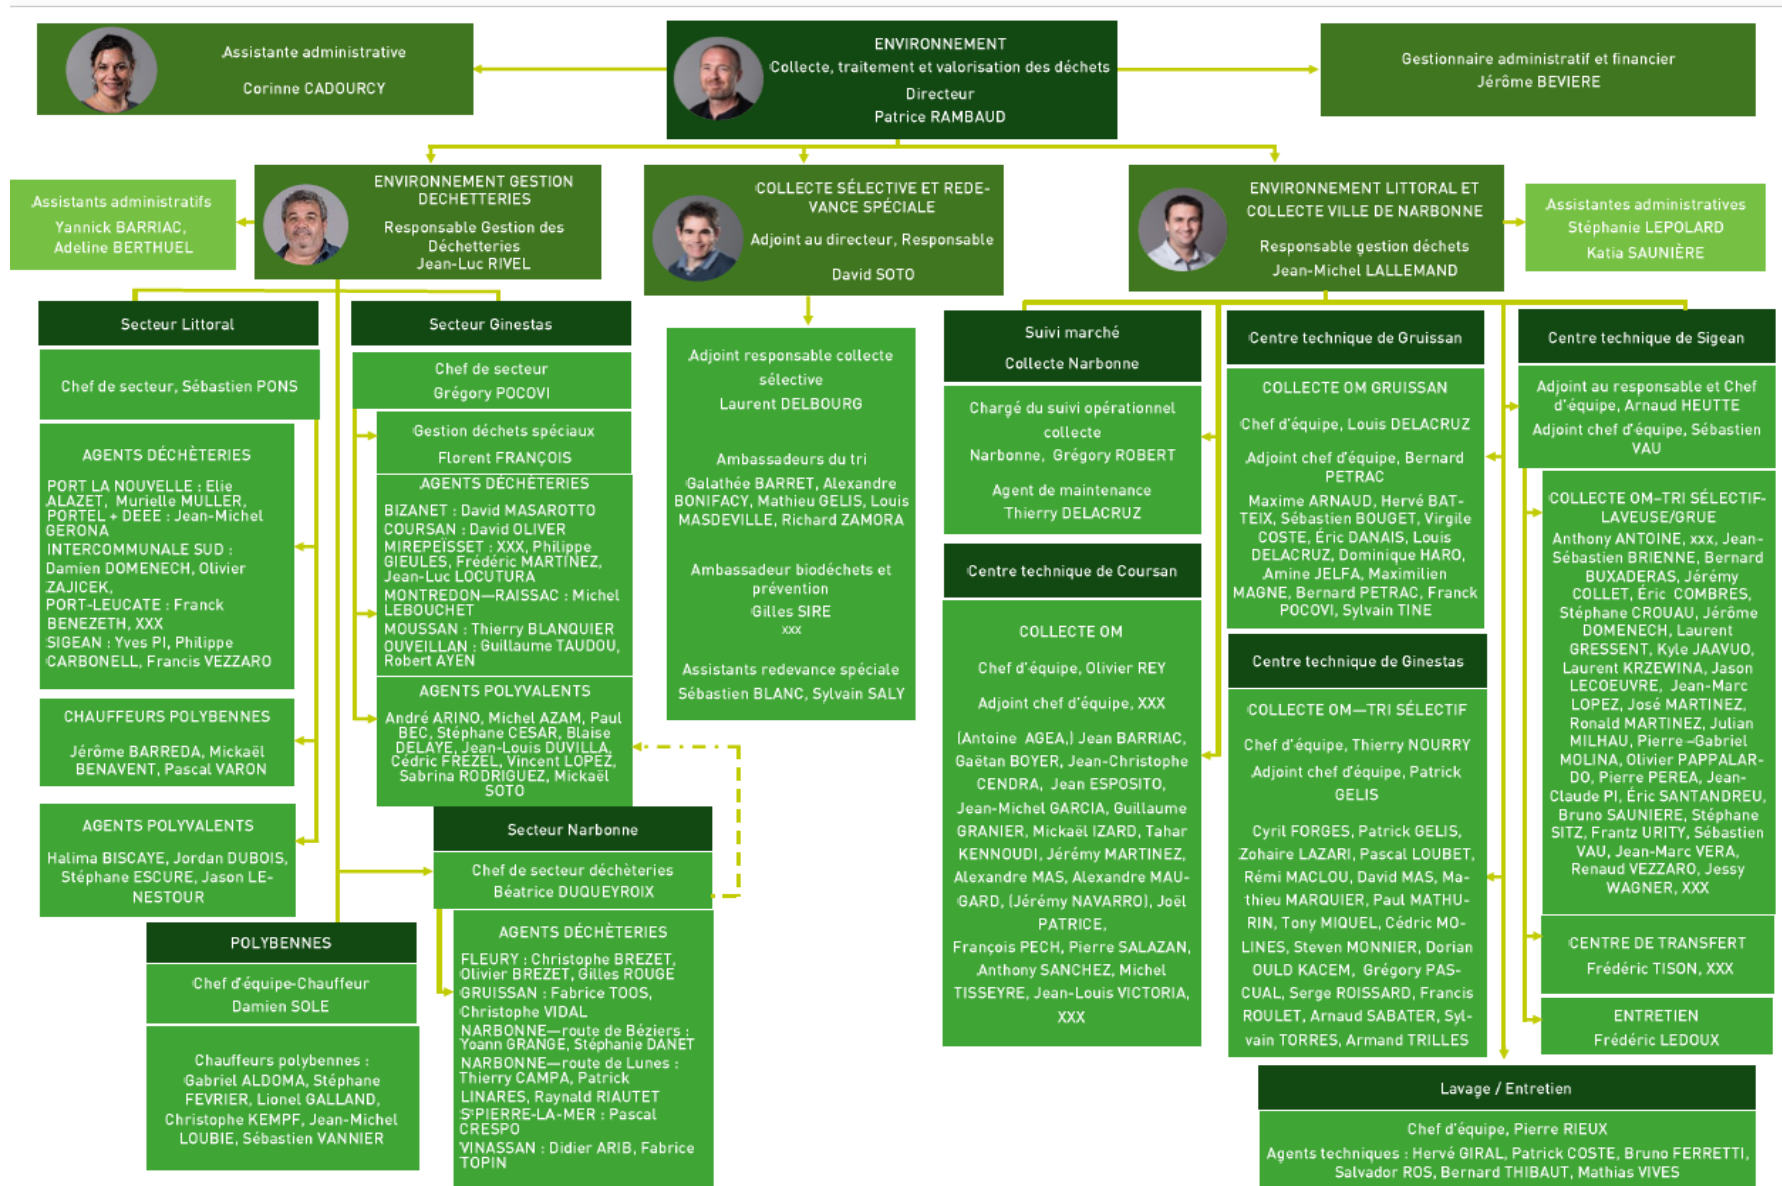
Assistante administrative
Corinne CADOURCY

ENVIRONNEMENT
Collecte, traitement et valorisation des déchets
Directeur
Patrice RAMBAUD

Gestionnaire administratif et financier
Jérôme BEVIERE

Assistants administratifs
Yannick BARRIAC, Adeline BERTHUEL

ENVIRONNEMENT GESTION DECHETTERIES
Responsable Gestion des Déchetteries
Jean-Luc RIVEL

COLLECTE SÉLECTIVE ET REDEVANCE SPÉCIALE
Adjoint au directeur, Responsable
David SOTO

ENVIRONNEMENT LITTORAL ET COLLECTE VILLE DE NARBONNE
Responsable gestion déchets
Jean-Michel LALLEMAND

Assistantes administratives
Stéphanie LEPOLARD
Katia SAUNIÈRE

Secteur Littoral

Chef de secteur, Sébastien PONS

AGENTS DÉCHÈTERIES
PORT LA NOUVELLE : Elie ALAZET, Murielle MULLER, PORTEL + DEEE : Jean-Michel GERONA
INTERCOMMUNALE SUD : Damien DOMENECH, Olivier ZAJICEK,
PORT-LEUCATE : Franck BENEZETH, XXX
SIGEAN : Yves PI, Philippe CARBONELL, Francis VEZZARO

CHAUFFEURS POLYBENNES
Jérôme BARREDA, Mickaël BENAVENT, Pascal VARON

AGENTS POLYVALENTS
Halima BISCAYE, Jordan DUBOIS, Stéphane ESCURE, Jason LE-NESTOUR

POLYBENNES

Chef d'équipe-Chauffeur
Damien SOLE

Chauffeurs polybennes :
Gabriel ALDOMA, Stéphane FEVRIER, Lionel GALLAND, Christophe KEMPF, Jean-Michel LOUBIE, Sébastien VANNIER

Secteur Ginestas

Chef de secteur
Grégory POCOVI

Gestion déchets spéciaux
Florent FRANÇOIS

AGENTS DÉCHÈTERIES
BIZANET : David MASAROTTO
COURSAN : David OLIVER
MIREPEÏSSET : XXX, Philippe GIEULES, Frédéric MARTINEZ, Jean-Luc LOCUTURA
MONTREDON—RAISSAC : Michel LEBOUCHET
MOUSSAN : Thierry BLANQUIER
OUVEILLAN : Guillaume TAUDOU, Robert AYEN

AGENTS POLYVALENTS
André ARINO, Michel AZAM, Paul BEC, Stéphane CESAR, Blaise DELAYE, Jean-Louis DUVILLA, Cédric FREZEL, Vincent LOPEZ, Sabrina RODRIGUEZ, Mickaël SOTO

Secteur Narbonne

Chef de secteur déchèteries
Béatrice DUQUEYROIX

AGENTS DÉCHÈTERIES
FLEURY : Christophe BREZET, Olivier BREZET, Gilles ROUGE
GRUISSAN : Fabrice TOOS, Christophe VIDAL
NARBONNE—route de Béziers : Yoann GRANGE, Stéphane DANET
NARBONNE—route de Lunes : Thierry CAMPA, Patrick LINARES, Raynald RIAUTET
SᵗPIERRE-LA-MER : Pascal CRESPO
VINASSAN : Didier ARIB, Fabrice TOPIN

Adjoint responsable collecte sélective
Laurent DELBOURG

Ambassadeurs du tri
Galathée BARRET, Alexandre BONIFACY, Mathieu GELIS, Louis MASDEVILLE, Richard ZAMORA

Ambassadeur biodéchets et prévention
Gilles SIRE
xxx

Assistants redevance spéciale
Sébastien BLANC, Sylvain SALY

Suivi marché
Collecte Narbonne

Chargé du suivi opérationnel collecte
Narbonne, Grégory ROBERT

Agent de maintenance
Thierry DELACRUZ

Centre technique de Coursan

COLLECTE OM
Chef d'équipe, Olivier REY
Adjoint chef d'équipe, XXX
(Antoine AGEA,) Jean BARRIAC, Gaëtan BOYER, Jean-Christophe CENDRA, Jean ESPOSITO, Jean-Michel GARCIA, Guillaume GRANIER, Mickaël IZARD, Tahar KENNOUDI, Jérémy MARTINEZ, Alexandre MAS, Alexandre MAUGARD, (Jérémy NAVARRO), Joël PATRICE, François PECH, Pierre SALAZAN, Anthony SANCHEZ, Michel TISSEYRE, Jean-Louis VICTORIA, XXX

Centre technique de Gruissan

COLLECTE OM GRUISSAN
Chef d'équipe, Louis DELACRUZ
Adjoint chef d'équipe, Bernard PETRAC
Maxime ARNAUD, Hervé BATTEIX, Sébastien BOUGET, Virgile COSTE, Éric DANAIS, Louis DELACRUZ, Dominique HARO, Amine JELFA, Maximilien MAGNE, Bernard PETRAC, Franck POCOVI, Sylvain TINE

Centre technique de Ginestas

COLLECTE OM—TRI SÉLECTIF
Chef d'équipe, Thierry NOURRY
Adjoint chef d'équipe, Patrick GELIS
Cyril FORGES, Patrick GELIS, Zohaire LAZARI, Pascal LOUBET, Rémi MACLOU, David MAS, Mathieu MARQUIER, Paul MATHURIN, Tony MIQUEL, Cédric MOLINES, Steven MONNIER, Dorian OULD KACEM, Grégory PASCUAL, Serge ROISSARD, Francis ROULET, Arnaud SABATER, Sylvain TORRES, Armand TRILLES

Centre technique de Sigean

Adjoint au responsable et Chef d'équipe, Arnaud HEUTTE
Adjoint chef d'équipe, Sébastien VAU

COLLECTE OM-TRI SÉLECTIF-LAVEUSE/GRUE
Anthony ANTOINE, xxx, Jean-Sébastien BRIENNE, Bernard BUXADERAS, Jérémy COLLET, Éric COMBRES, Stéphane CROUAU, Jérôme DOMENECH, Laurent GRESSENT, Kyle JAAVUO, Laurent KRZEWINA, Jason LECOEUVRE, Jean-Marc LOPEZ, José MARTINEZ, Ronald MARTINEZ, Julian MILHAU, Pierre –Gabriel MOLINA, Olivier PAPPALARDO, Pierre PEREA, Jean-Claude PI, Éric SANTANDREU, Bruno SAUNIERE, Stéphane SITZ, Frantz URITY, Sébastien VAU, Jean-Marc VERA, Renaud VEZZARO, Jessy WAGNER, XXX

CENTRE DE TRANSFERT
Frédéric TISON, XXX

ENTRETIEN
Frédéric LEDOUX

Lavage / Entretien
Chef d'équipe, Pierre RIEUX
Agents techniques : Hervé GIRAL, Patrick COSTE, Bruno FERRETTI, Salvador ROS, Bernard THIBAUT, Mathias VIVES